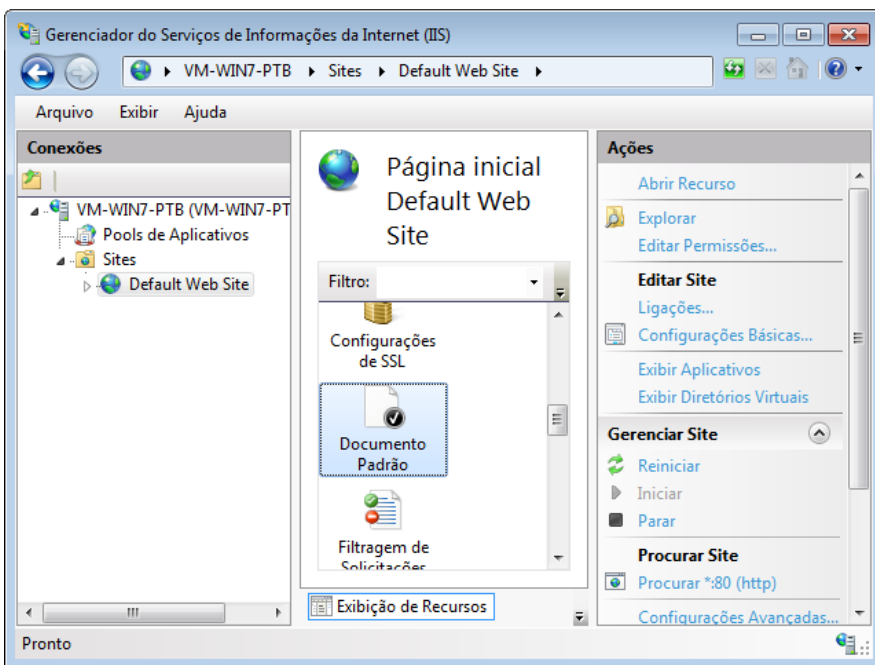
Gerenciador do Serviços de Informações da Internet (IIS)

VM-WIN7-PTB ▸ Sites ▸ Default Web Site ▸

Arquivo Exibir Ajuda

Conexões

VM-WIN7-PTB (VM-WIN7-PT
Pools de Aplicativos
Sites
Default Web Site

Página inicial Default Web Site

Filtro:

Configurações de SSL

Documento Padrão

Filtragem de Solicitações

Exibição de Recursos

Ações

Abrir Recurso
Explorar
Editar Permissões...

Editar Site
Ligações...
Configurações Básicas...

Exibir Aplicativos
Exibir Diretórios Virtuais

Gerenciar Site
Reiniciar
Iniciar
Parar

Procurar Site
Procurar *:80 (http)

Configurações Avançadas...

Pronto